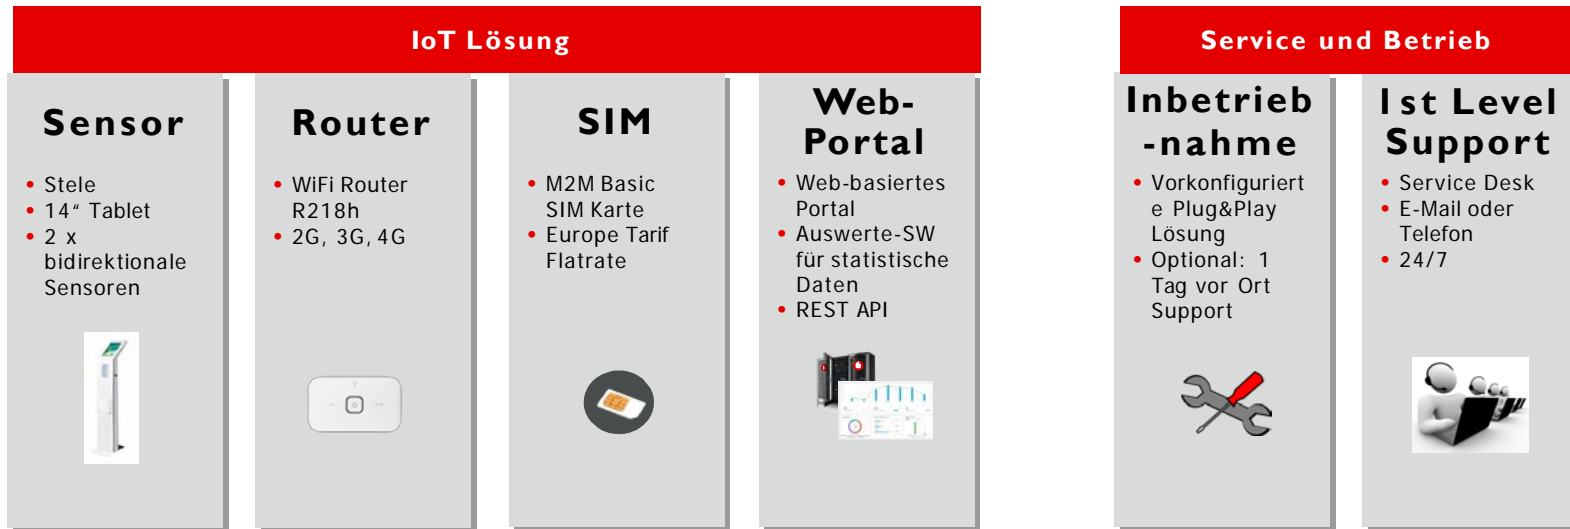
IoT Lösung

Service und Betrieb

Sensor

- Stele
- 14“ Tablet
- 2 x bidirektionale Sensoren

Router

- WiFi Router R218h
- 2G, 3G, 4G

SIM

- M2M Basic SIM Karte
- Europe Tarif Flatrate

Web-Portal

- Web-basiertes Portal
- Auswerte-SW für statistische Daten
- REST API

Inbetrieb-nahme

- Vorkonfigurierte Plug&Play Lösung
- Optional: 1 Tag vor Ort Support

Ist Level Support

- Service Desk
- E-Mail oder Telefon
- 24/7